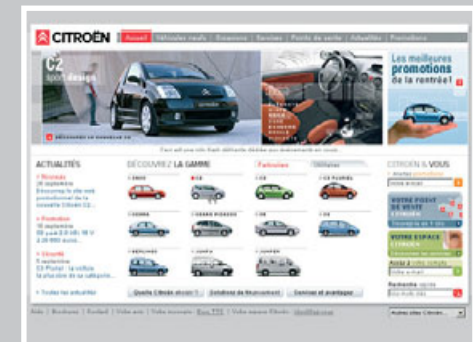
CITROËN

Accueil | Véhicules neufs | Occasions | Services | Points de vente | Actualités | Promotions

C2 sport design

Les meilleures promotions de la rentrée !

ACTUALITÉS

DÉCOUVREZ LA GAMME

Particuliers

CITROËN & VOUS

C1

C2

C3

C3 PLURIEL

C4

C5

C6

C8

BERLINGO

JUMPY

JUMPER

Toutes les actualités

Quelle Citroën choisir ?

Solutions de financement

Services et avantages

VOTRE POINT DE VENTE CITROËN

VOTRE ESPACE CITROËN

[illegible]